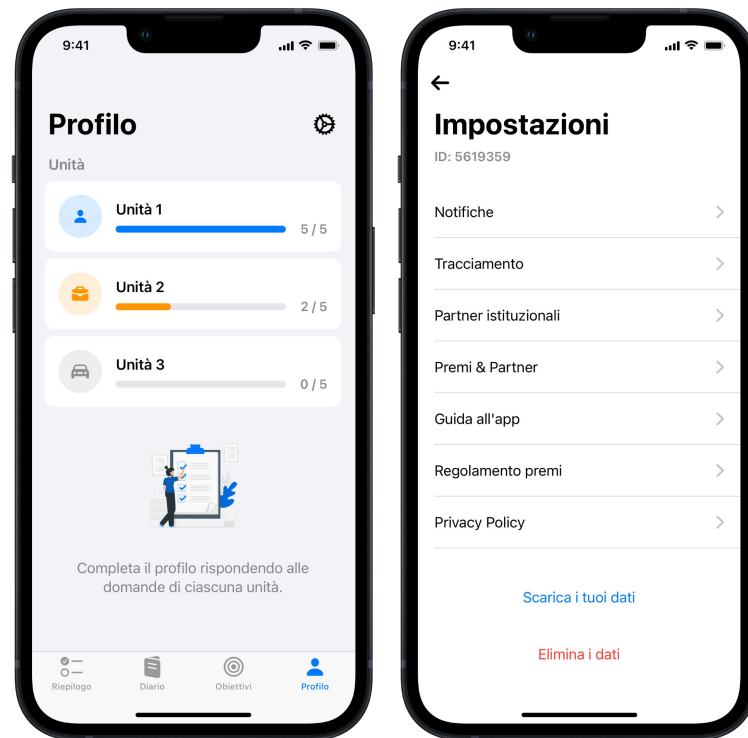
9:41

Profilo

Unità

Unità 1
5 / 5

Unità 2
2 / 5

Unità 3
0 / 5

Completa il profilo rispondendo alle domande di ciascuna unità.

Riepilogo
Diario
Obiettivi
Profilo

9:41

Impostazioni
ID: 5619359

Notifiche
Tracciamento
Partner istituzionali
Premi & Partner
Guida all'app
Regolamento premi
Privacy Policy

Scarica i tuoi dati

Elimina i dati